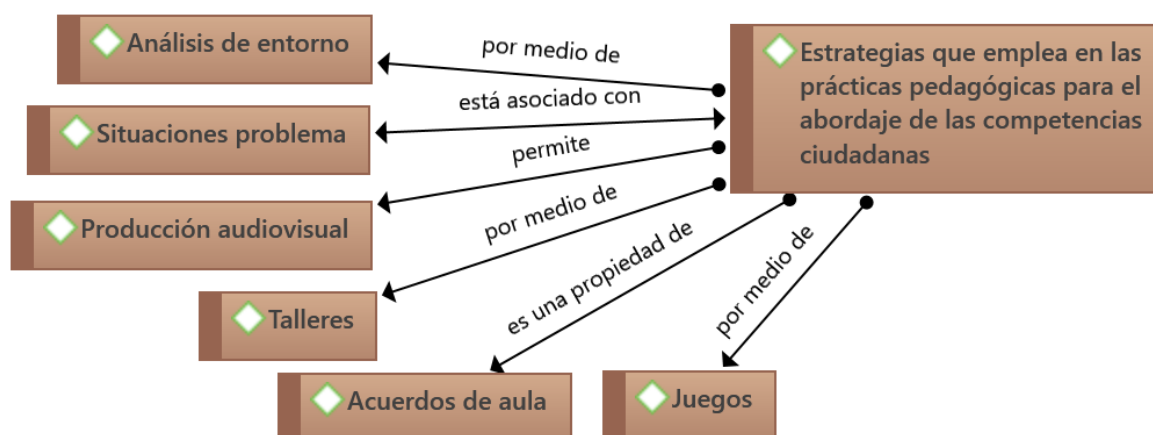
Análisis de entorno

Situaciones problema

Producción audiovisual

Talleres

Acuerdos de aula

Juegos

Estrategias que emplea en las prácticas pedagógicas para el abordaje de las competencias ciudadanas

por medio de

está asociado con

permite

por medio de

es una propiedad de

por medio de